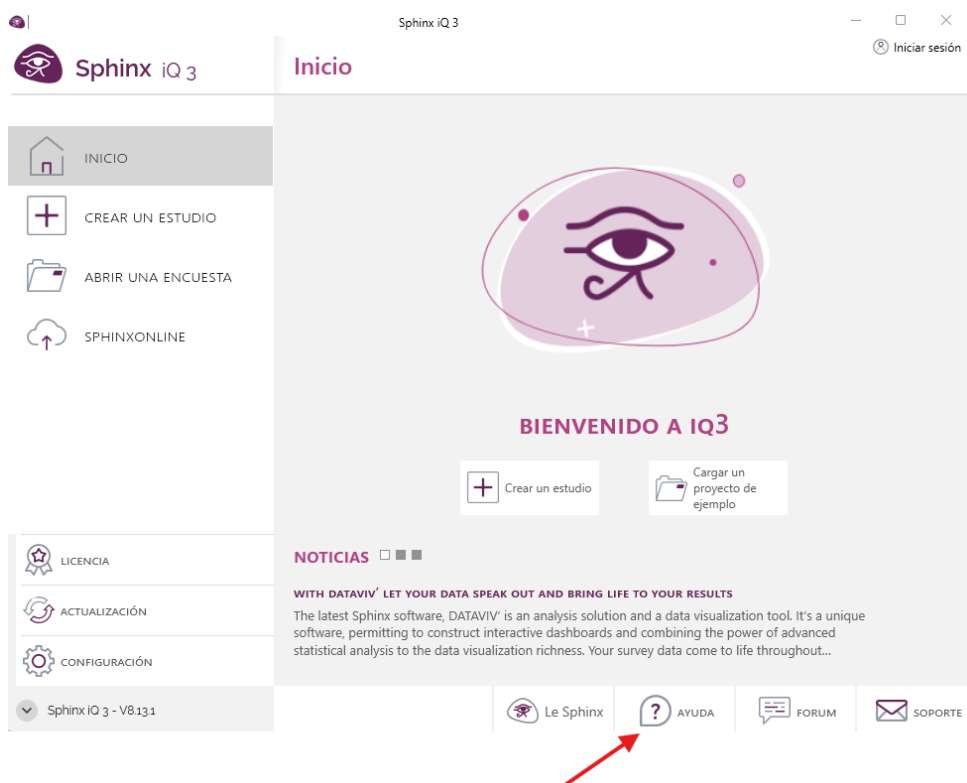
Sphinx iQ 3

Sphinx iQ 3

Inicio

Iniciar sesión

INICIO

CREAR UN ESTUDIO

ABRIR UNA ENCUESTA

SPHINXONLINE

BIENVENIDO A IQ3

Crear un estudio

Cargar un proyecto de ejemplo

NOTICIAS

WITH DATAVIV' LET YOUR DATA SPEAK OUT AND BRING LIFE TO YOUR RESULTS

The latest Sphinx software, DATAVIV' is an analysis solution and a data visualization tool. It's a unique software, permitting to construct interactive dashboards and combining the power of advanced statistical analysis to the data visualization richness. Your survey data come to life throughout...

LICENCIA

ACTUALIZACIÓN

CONFIGURACIÓN

Sphinx iQ 3 - V8.13.1

Le Sphinx

AYUDA

FORUM

SOPORTE